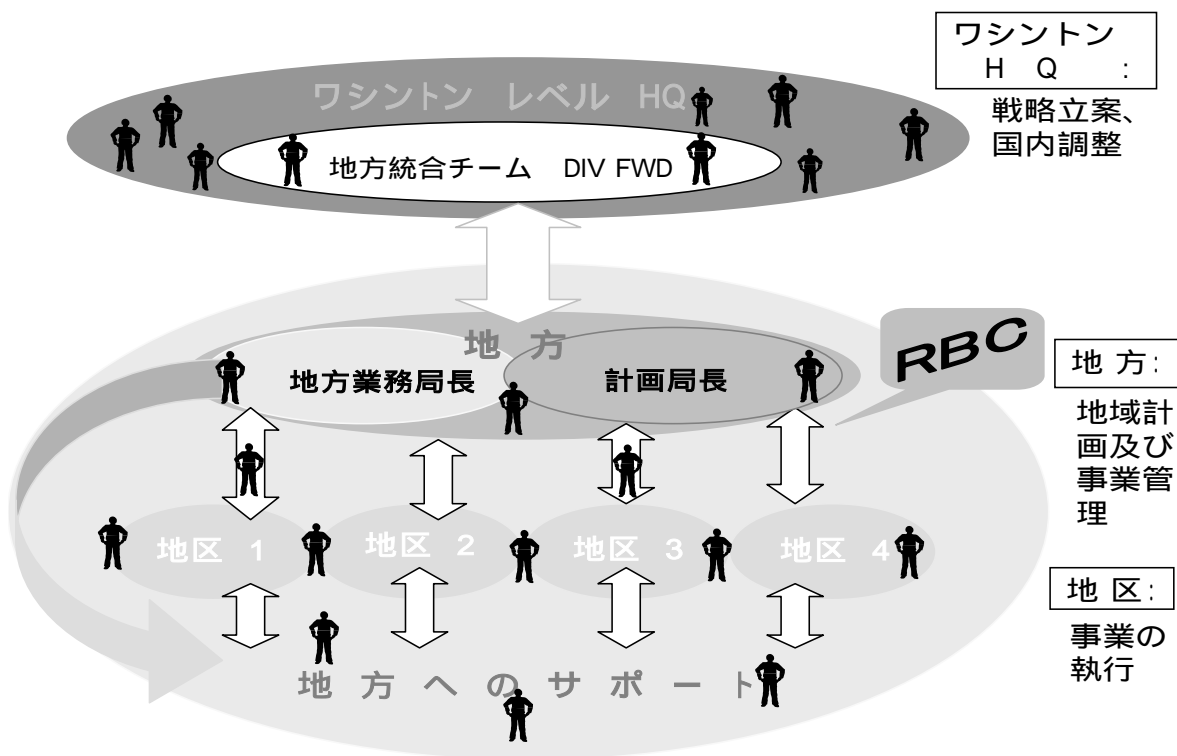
ワシントン
H Q :
戦略立案、
国内調整

ワシントン レベル HQ

地方統合チーム DIV FWD

地 方

RBC

地方業務局長

計画局長

地 方:
地域計画及び事業管理

地区 1

地区 2

地区 3

地区 4

地 区:
事業の執行

地 方 へ の サ ポ ー ト